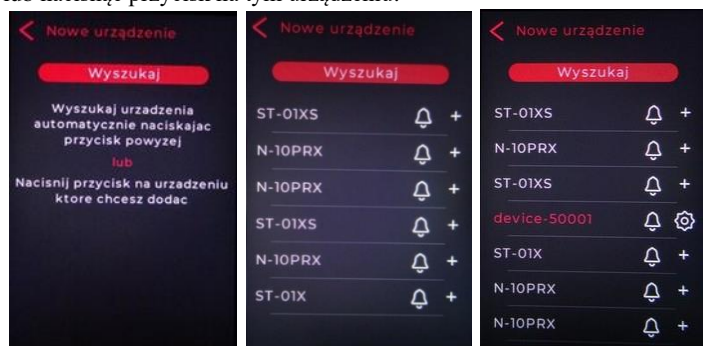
lub naciskając przycisk na tym urządzeniu.

Nowe urządzenie

Wyszukaj

Wyszukaj urzadzenia automatycznie naciskajac przycisk powyzej

lub

Nacisnij przycisk na urzadzeniu ktore chcesz dodac

Nowe urządzenie

Wyszukaj

ST-01XS +
N-10PRX +
N-10PRX +
ST-01XS +
N-10PRX +
ST-01X +

Nowe urządzenie

Wyszukaj

ST-01XS +
N-10PRX +
ST-01XS +
device-50001
ST-01X +
N-10PRX +
N-10PRX +